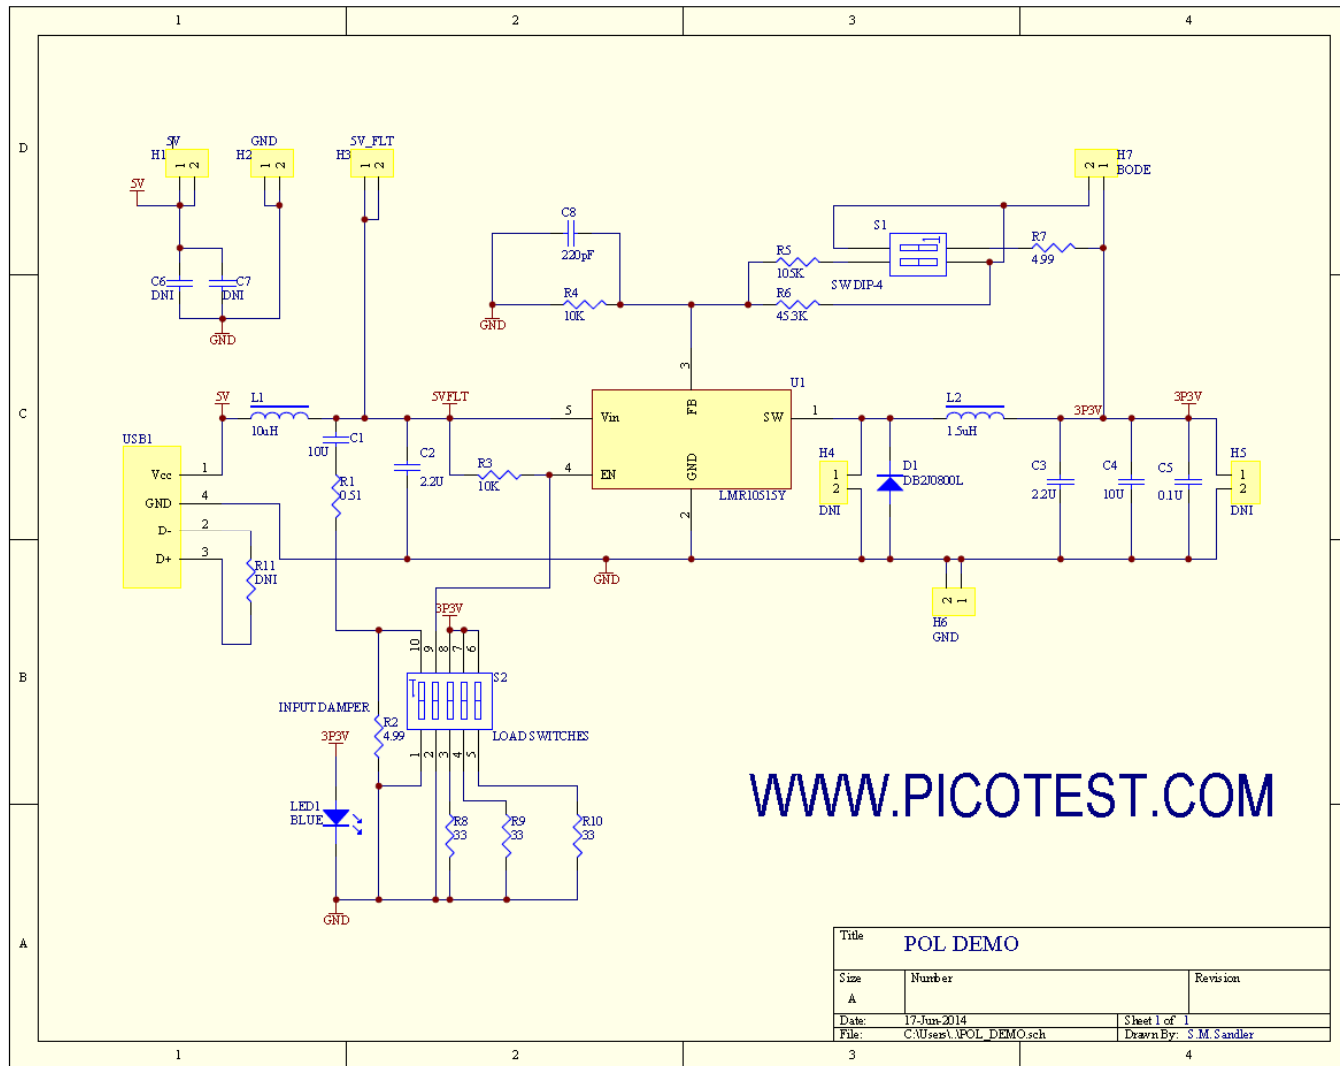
1 2 3 4

D

5V
H1
1 2
5V
C6
DNI
C7
DNI
GND

GND
H2
1 2

5V_FLT
H3
1 2

C8
220pF
GND
R4
10K

R5
105K
R6
45.3K
S1
SW DIP-4
R7
4.99

H7
BODE
2 1

C

USB1
Vcc 1
GND 4
D- 2
D+ 3
R11
DNI

5V
L1
10uH
10U
C1
R1
0.51
C2
2.2U
5VFLT
R3
10K

U1
5 Vin
FB
3
SW 1
4 EN
GND
2
LMR10515Y

GND

H4
1
2
DNI
D1
DB2J0800L

L2
1.5uH
3P3V
C3
2.2U
C4
10U
C5
0.1U
3P3V
H5
1
2
DNI

H6
2 1
GND

B

3P3V
10 9 8 7 6
S2
1 2 3 4 5
LOAD SWITCHES
INPUT DAMPER
R2
4.99
3P3V
LED1
BLUE
GND
R8
33
R9
33
R10
33

WWW.PICOTEST.COM

A

Title POL DEMO
Size A
Number
Revision
Date: 17-Jun-2014
File: C:\Users\..\POL_DEMO.sch
Sheet 1 of 1
Drawn By: S.M. Sandler

1 2 3 4